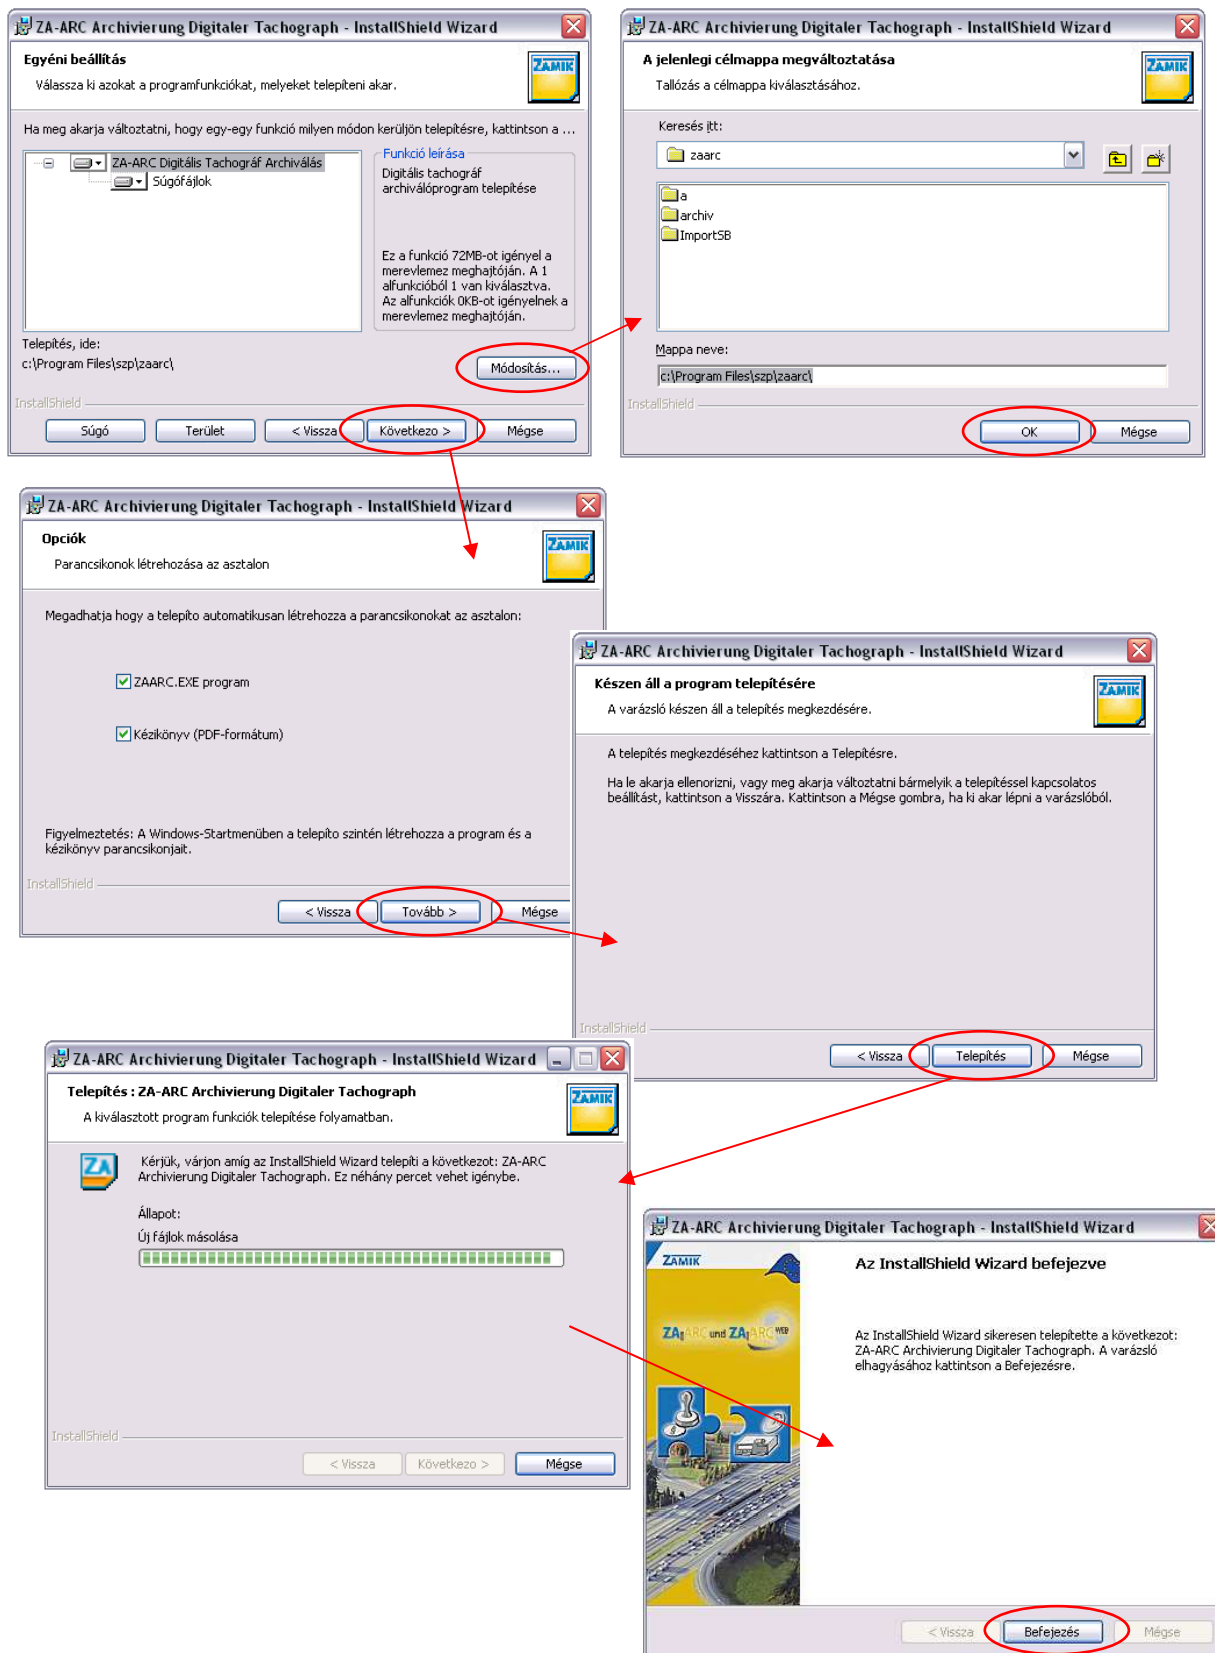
ZA-ARC Archivierung Digitaler Tachograph - InstallShield Wizard

Egyéni beállítás
Válassza ki azokat a programfunkciókat, melyeket telepíteni akar.

ZAMIK

Ha meg akarja változtatni, hogy egy-egy funkció milyen módon kerüljön telepítésre, kattintson a ...

ZA-ARC Digitális Tachográf Archiválás
Súgófájlok

Funkció leírása
Digitális tachográf archiválóprogram telepítése

Ez a funkció 72MB-ot igényel a merevlemez meghajtóján. A 1 alfunkcióból 1 van kiválasztva. Az alfunkciók 0KB-ot igényelnek a merevlemez meghajtóján.

Telepítés, ide:
c:\Program Files\szp\zaarc\

Módosítás...

InstallShield

Súgó | Terület | < Vissza | Következo > | Mégse

ZA-ARC Archivierung Digitaler Tachograph - InstallShield Wizard

A jelenlegi célmappa megváltoztatása
Tallózás a célmappa kiválasztásához.

ZAMIK

Keresés itt:
zaarc

a
archiv
ImportSB

Mappa neve:
c:\Program Files\szp\zaarc\

InstallShield

OK | Mégse

ZA-ARC Archivierung Digitaler Tachograph - InstallShield Wizard

Opciók
Parancsikonok létrehozása az asztalon

ZAMIK

Megadhatja hogy a telepito automatikusan létrehozza a parancsikonokat az asztalon:

ZAARC.EXE program

Kézikönyv (PDF-formátum)

Figyelmeztetés: A Windows-Startmenüben a telepito szintén létrehozza a program és a kézikönyv parancsikonjait.

InstallShield

< Vissza | Tovább > | Mégse

ZA-ARC Archivierung Digitaler Tachograph - InstallShield Wizard

Készen áll a program telepítésére
A varázsló készen áll a telepítés megkezdésére.

ZAMIK

A telepítés megkezdéséhez kattintson a Telepítésre.

Ha le akarja ellenorizni, vagy meg akarja változtatni bármelyik a telepítéssel kapcsolatos beállítást, kattintson a Visszára. Kattintson a Mégse gombra, ha ki akar lépni a varázslóból.

InstallShield

< Vissza | Telepítés | Mégse

ZA-ARC Archivierung Digitaler Tachograph - InstallShield Wizard

Telepítés : ZA-ARC Archivierung Digitaler Tachograph
A kiválasztott program funkciók telepítése folyamatban.

ZAMIK

Kérjük, várjon amíg az InstallShield Wizard telepíti a következot: ZA-ARC Archivierung Digitaler Tachograph. Ez néhány percet vehet igénybe.

Állapot:
Új fájlok másolása

InstallShield

< Vissza | Következo > | Mégse

ZA-ARC Archivierung Digitaler Tachograph - InstallShield Wizard

ZAMIK

ZA-ARC und ZA-ARC WEB

Az InstallShield Wizard befejezve

Az InstallShield Wizard sikeresen telepítette a következot: ZA-ARC Archivierung Digitaler Tachograph. A varázsló elhagyásához kattintson a Befejezésre.

< Vissza | Befejezés | Mégse